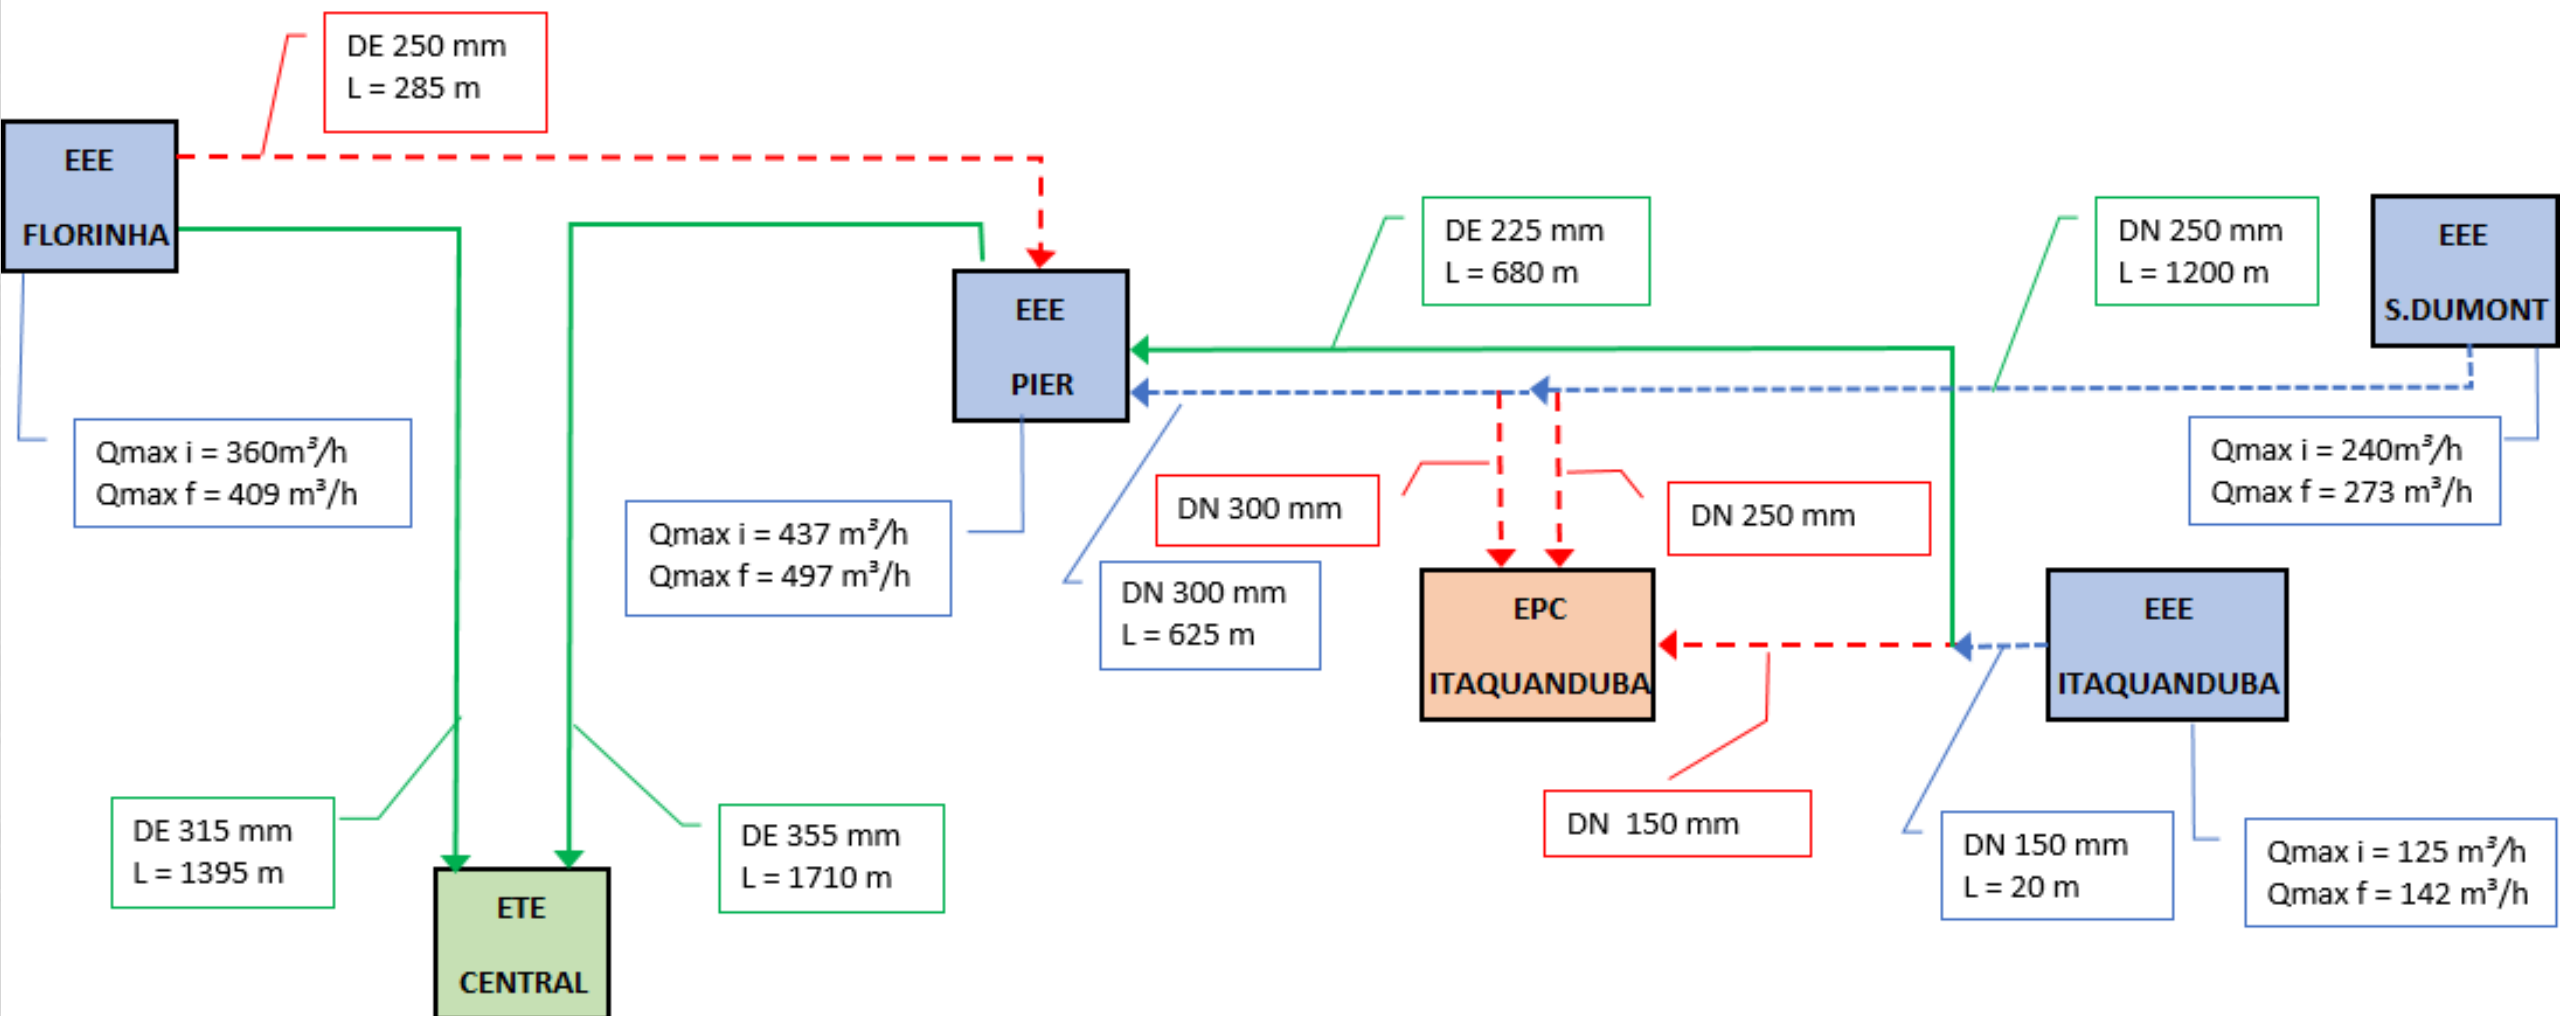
DE 250 mm
L = 285 m

EEE
FLORINHA

Qmax i = 360m³/h
Qmax f = 409 m³/h

EEE
PIER

Qmax i = 437 m³/h
Qmax f = 497 m³/h

DE 225 mm
L = 680 m

DN 250 mm
L = 1200 m

EEE
S.DUMONT

Qmax i = 240m³/h
Qmax f = 273 m³/h

DN 300 mm

DN 250 mm

DN 300 mm
L = 625 m

EPC
ITAQUANDUBA

EEE
ITAQUANDUBA

DE 315 mm
L = 1395 m

ETE
CENTRAL

DE 355 mm
L = 1710 m

DN 150 mm

DN 150 mm
L = 20 m

Qmax i = 125 m³/h
Qmax f = 142 m³/h